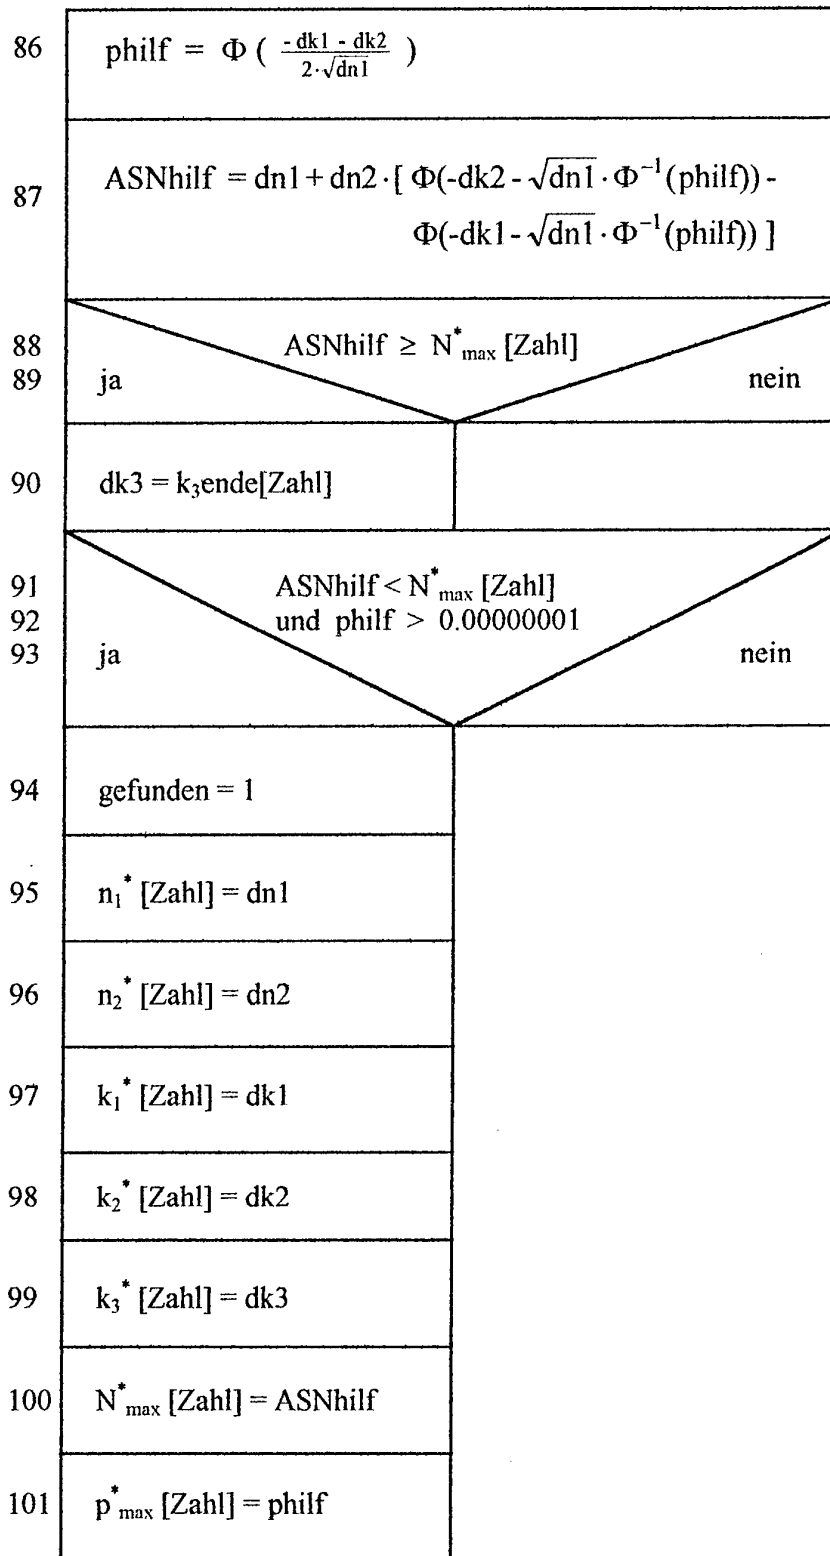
86 philf = $\Phi\left(\frac{-dk1 - dk2}{2 \cdot \sqrt{dn1}}\right)$

87 ASNhilf = $dn1 + dn2 \cdot [\, \Phi(-dk2 - \sqrt{dn1} \cdot \Phi^{-1}(philf)) - \Phi(-dk1 - \sqrt{dn1} \cdot \Phi^{-1}(philf))\, ]$

88 ASNhilf $\geq N^{*}_{max}$ [Zahl]
89 ja nein

90 dk3 = $k_3$ende[Zahl]

91 ASNhilf < $N^{*}_{max}$ [Zahl]
92 und philf > 0.00000001
93 ja nein

94 gefunden = 1

95 $n_1^{*}$ [Zahl] = dn1

96 $n_2^{*}$ [Zahl] = dn2

97 $k_1^{*}$ [Zahl] = dk1

98 $k_2^{*}$ [Zahl] = dk2

99 $k_3^{*}$ [Zahl] = dk3

100 $N^{*}_{max}$ [Zahl] = ASNhilf

101 $p^{*}_{max}$ [Zahl] = philf